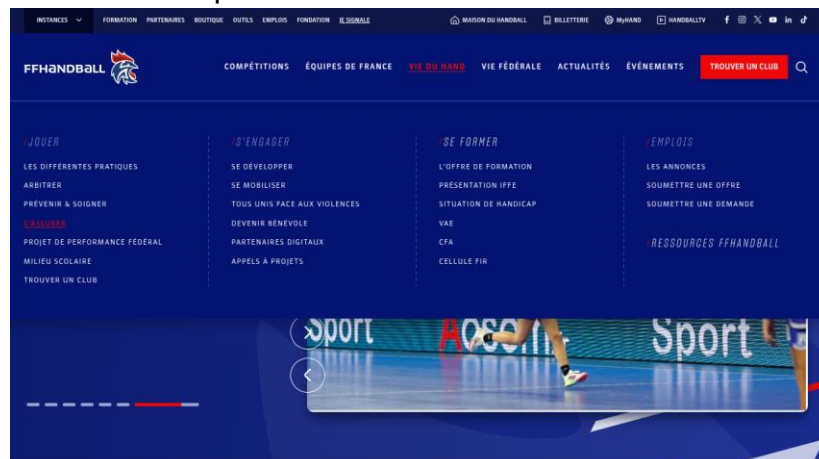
INSTANCES FORMATION PARTENAIRES BOUTIQUE OUTILS EMPLOIS FONDATION JE SIGNALE

MAISON DU HANDBALL BILLETTERIE MyHAND HANDBALLTV

FFHANDBALL

COMPÉTITIONS ÉQUIPES DE FRANCE VIE DU HAND VIE FÉDÉRALE ACTUALITÉS ÉVÉNEMENTS TROUVER UN CLUB

/JOUER
LES DIFFÉRENTES PRATIQUES
ARBITRER
PRÉVENIR & SOIGNER
S'ASSURER
PROJET DE PERFORMANCE FÉDÉRAL
MILIEU SCOLAIRE
TROUVER UN CLUB

/S'ENGAGER
SE DÉVELOPPER
SE MOBILISER
TOUS UNIS FACE AUX VIOLENCES
DEVENIR BÉNÉVOLE
PARTENAIRES DIGITAUX
APPELS À PROJETS

/SE FORMER
L'OFFRE DE FORMATION
PRÉSENTATION IFFE
SITUATION DE HANDICAP
VAE
CFA
CELLULE FIR

/EMPLOIS
LES ANNONCES
SOUMETTRE UNE OFFRE
SOUMETTRE UNE DEMANDE

/RESSOURCES FFHANDBALL

Sport Sport